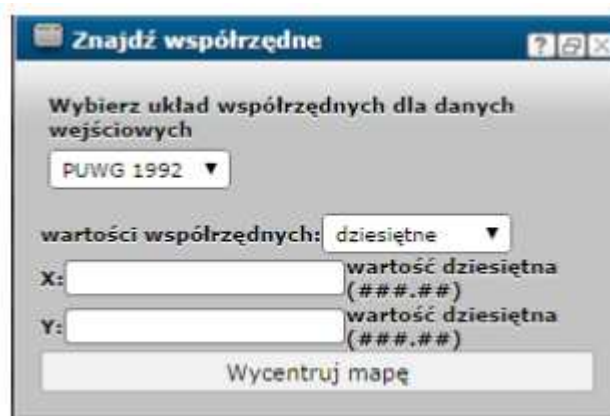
Znajdź współrzędne

?

Wybierz układ współrzędnych dla danych wejściowych

PUWG 1992 ▼

wartości współrzędnych: dziesiętne ▼

X: wartość dziesiętna (###.##)

Y: wartość dziesiętna (###.##)

Wycentruj mapę